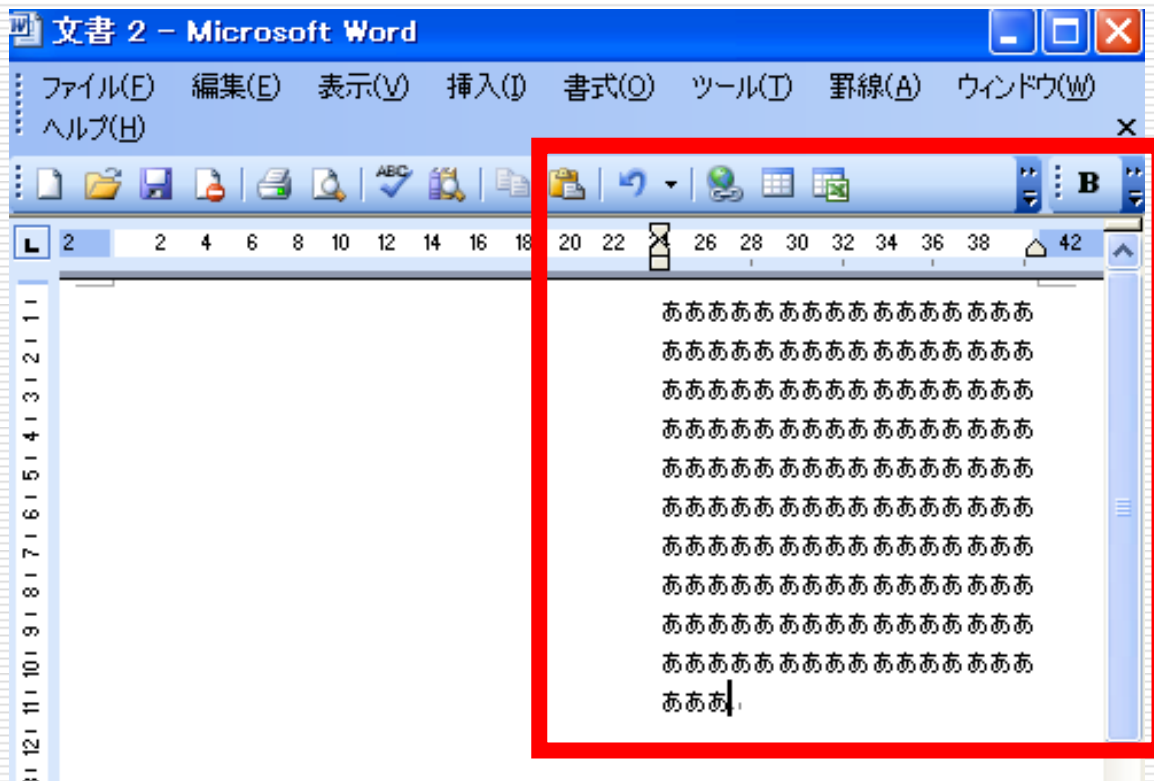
文書 2 - Microsoft Word

ファイル(F) 編集(E) 表示(V) 挿入(I) 書式(O) ツール(T) 罫線(A) ウィンドウ(W) ヘルプ(H)

B

2 2 4 6 8 10 12 14 16 18 20 22 26 28 30 32 34 36 38 42

1 2 3 4 5 6 7 8 9 10 11 12

ああああああああああああああああ
ああああああああああああああああ
ああああああああああああああああ
ああああああああああああああああ
ああああああああああああああああ
ああああああああああああああああ
ああああああああああああああああ
ああああああああああああああああ
ああああああああああああああああ
ああああああああああああああああ
あああ